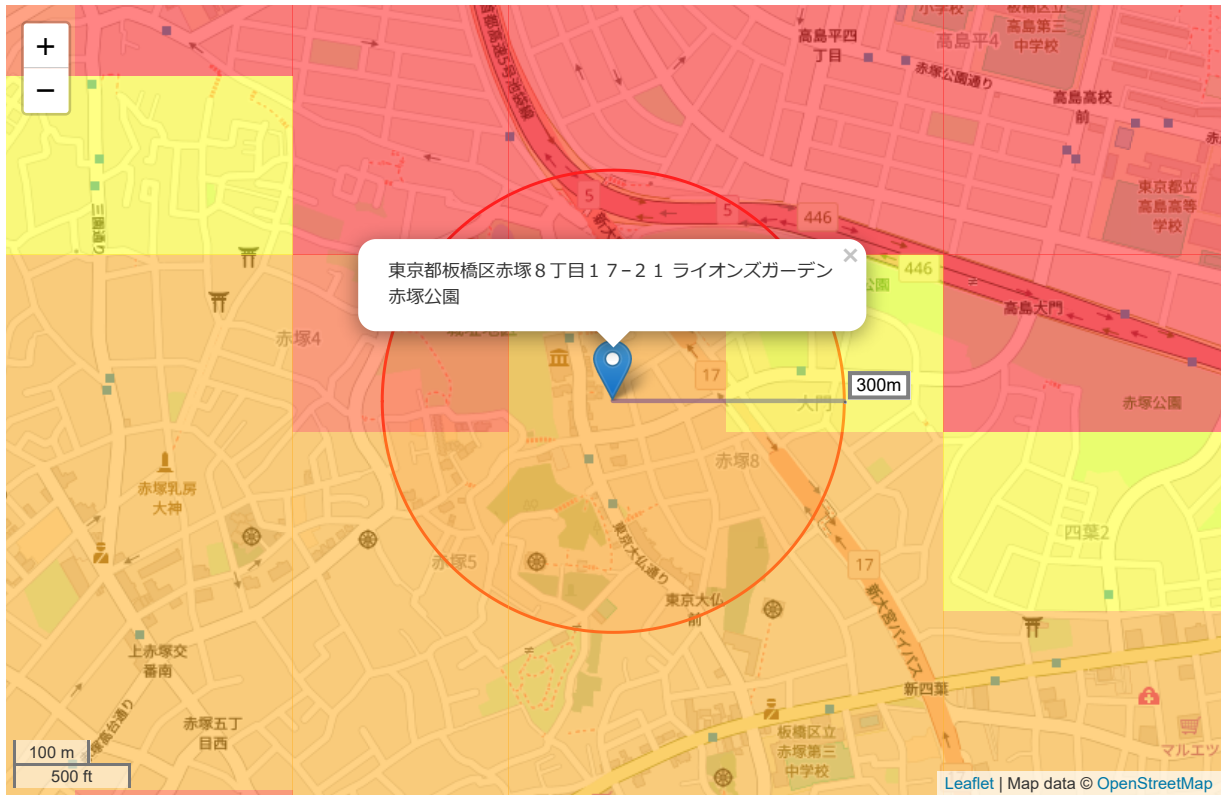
+
−

東京都板橋区赤塚８丁目１７−２１ ライオンズガーデン赤塚公園
×

300m

高島平四丁目
高島平4
板橋区立高島第三中学校
小学校
赤塚公園通り
高島高校前
東京都立高島高等学校
5
446
446
高島大門
赤塚公園
17
大門
赤塚4
赤塚8
赤塚乳房大神
赤塚5
東京大仏通り
東京大仏前
四葉2
17
新大宮バイパス
上赤塚交番南
赤塚五丁目西
新四葉
板橋区立赤塚第三中学校
マルエツ
三園通り

100 m
500 ft

Leaflet | Map data © OpenStreetMap